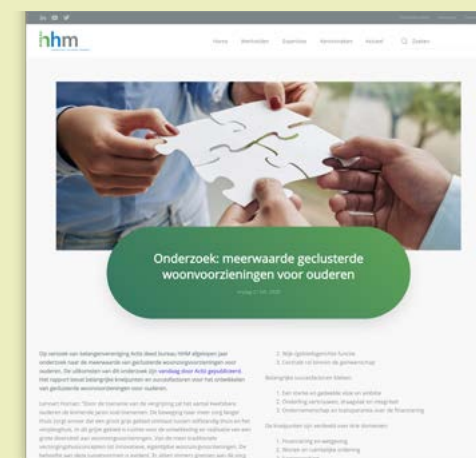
hhm

Home Werkvelden Expertises Kennisnetwerk Actueel Zoeken

Onderzoek: meerwaarde geclusterde woonvoorzieningen voor ouderen

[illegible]

Op verzoek van belangenvereniging Actiz deed bureau HHM afgelopen jaar onderzoek naar de meerwaarde van geclusterde woonvoorzieningen voor ouderen. De uitkomsten van dit onderzoek zijn vandaag door Actiz gepubliceerd. Het rapport bevat belangrijke knelpunten en succesfactoren voor het ontwikkelen van geclusterde woonvoorzieningen voor ouderen.

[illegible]

2. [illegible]
3. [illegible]

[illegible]

1. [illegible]
2. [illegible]
3. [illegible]

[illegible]

1. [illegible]
2. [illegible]